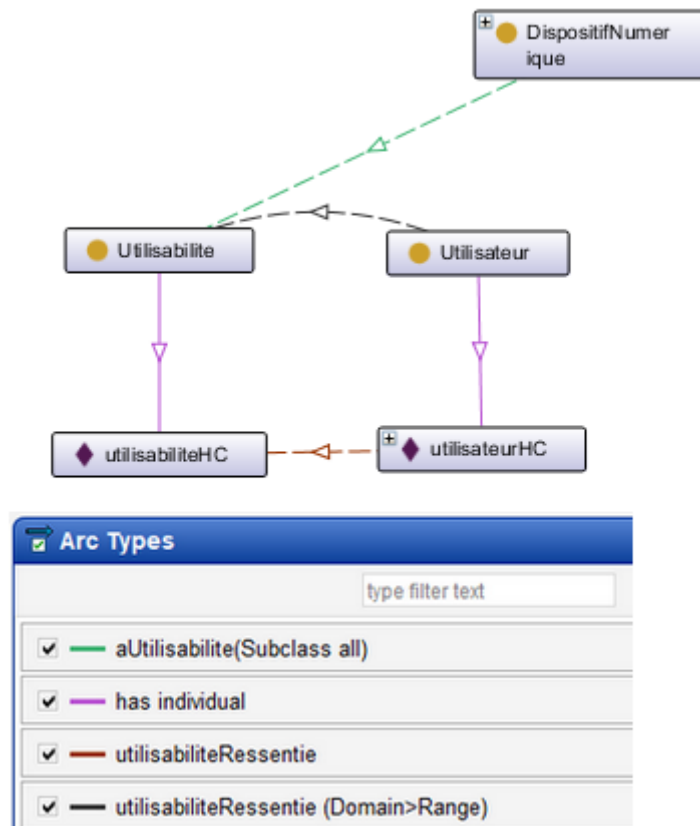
DispositifNumerique

Utilisabilite

Utilisateur

utilisabiliteHC

utilisateurHC

Arc Types

type filter text

aUtilisabilite(Subclass all)

has individual

utilisabiliteRessentie

utilisabiliteRessentie (Domain>Range)